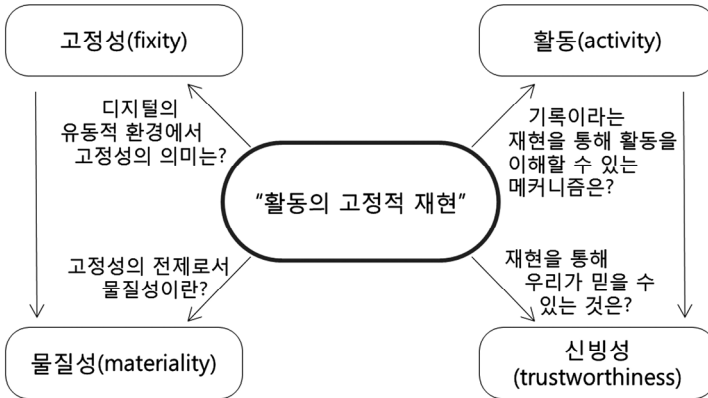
고정성(fixity)

활동(activity)

디지털의 유동적 환경에서 고정성의 의미는?

기록이라는 재현을 통해 활동을 이해할 수 있는 메커니즘은?

“활동의 고정적 재현”

고정성의 전제로서 물질성이란?

재현을 통해 우리가 믿을 수 있는 것은?

물질성(materiality)

신빙성 (trustworthiness)